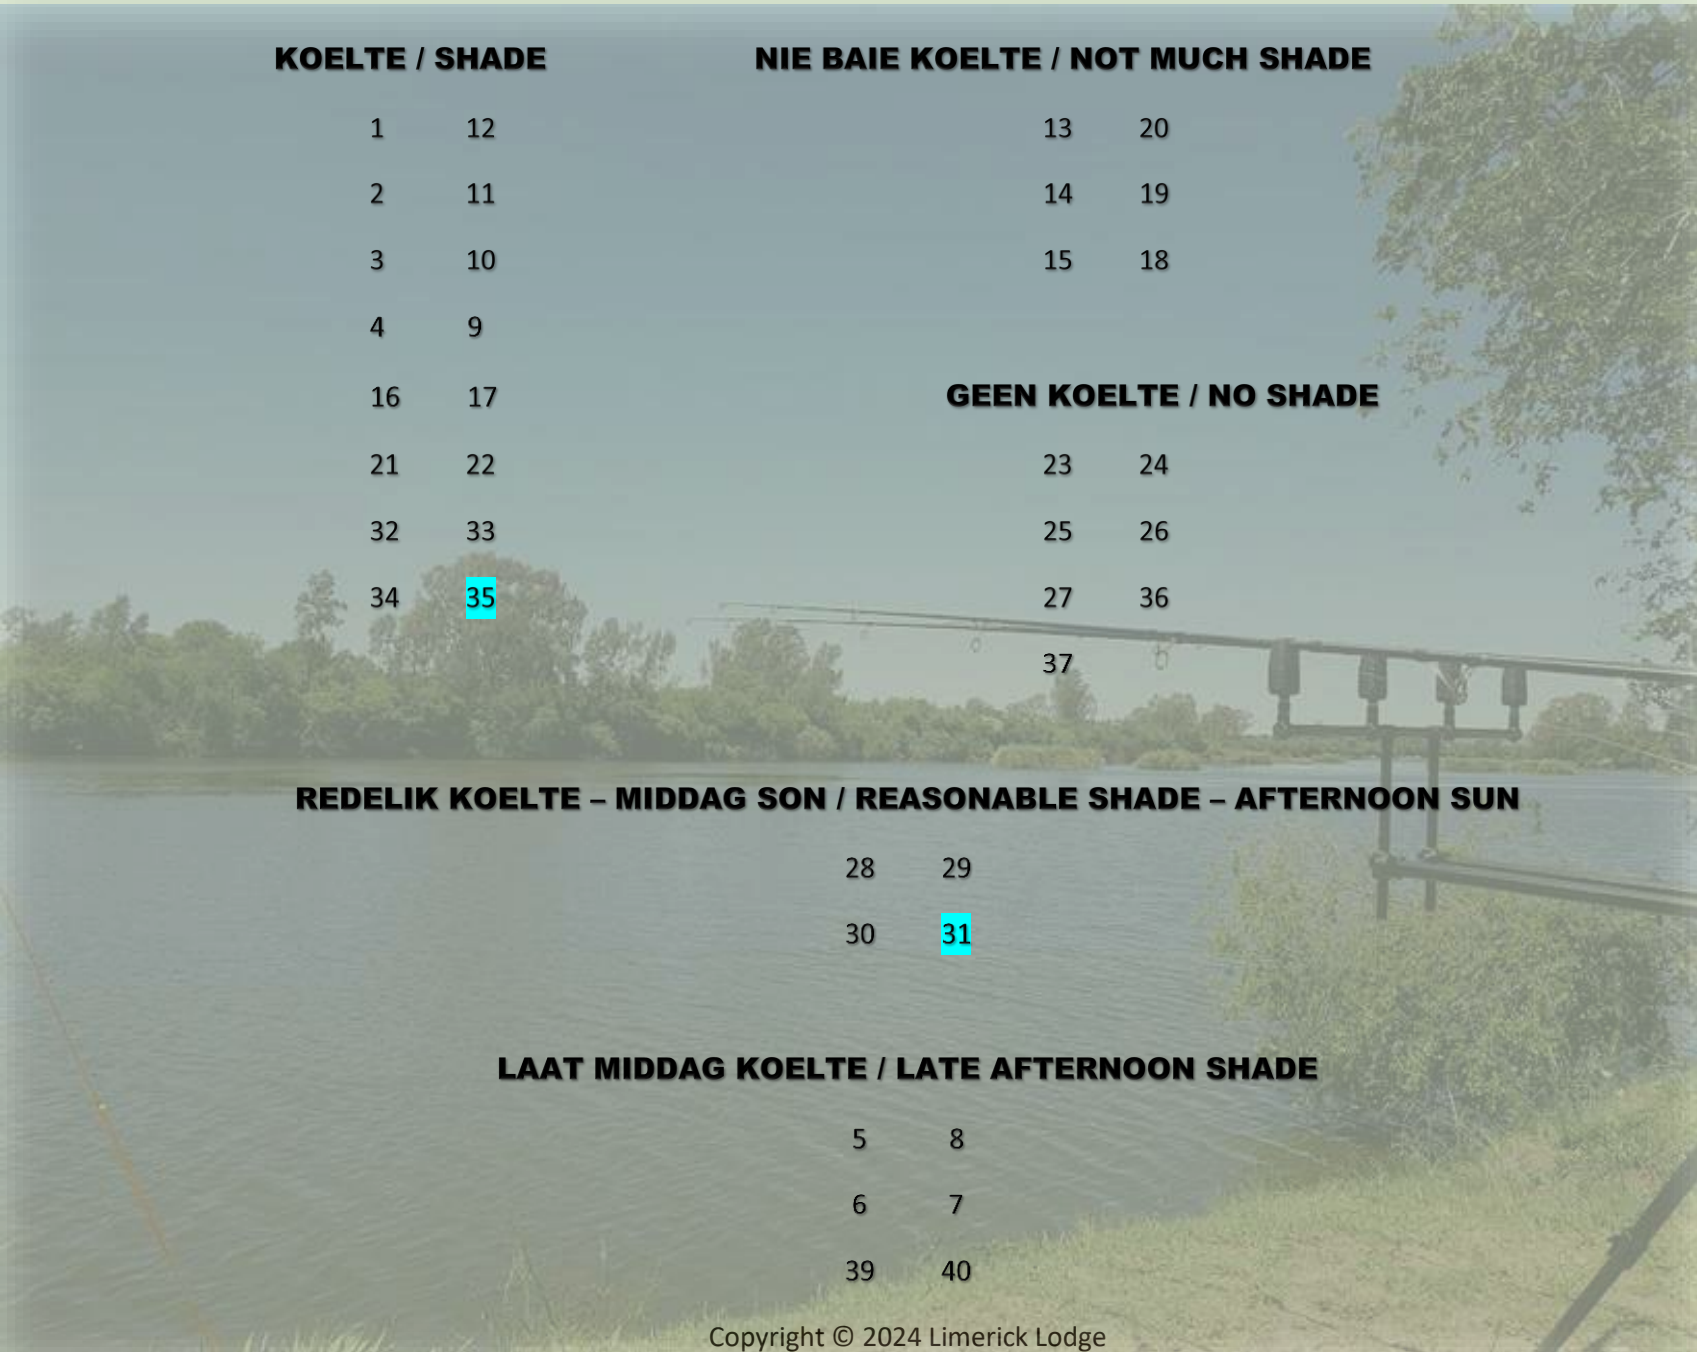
KOELTE / SHADE

1 12

2 11

3 10

4 9

16 17

21 22

32 33

34 35

NIE BAIE KOELTE / NOT MUCH SHADE

13 20

14 19

15 18

GEEN KOELTE / NO SHADE

23 24

25 26

27 36

37

REDELIK KOELTE – MIDDAG SON / REASONABLE SHADE – AFTERNOON SUN

28 29

30 31

LAAT MIDDAG KOELTE / LATE AFTERNOON SHADE

5 8

6 7

39 40

Copyright © 2024 Limerick Lodge